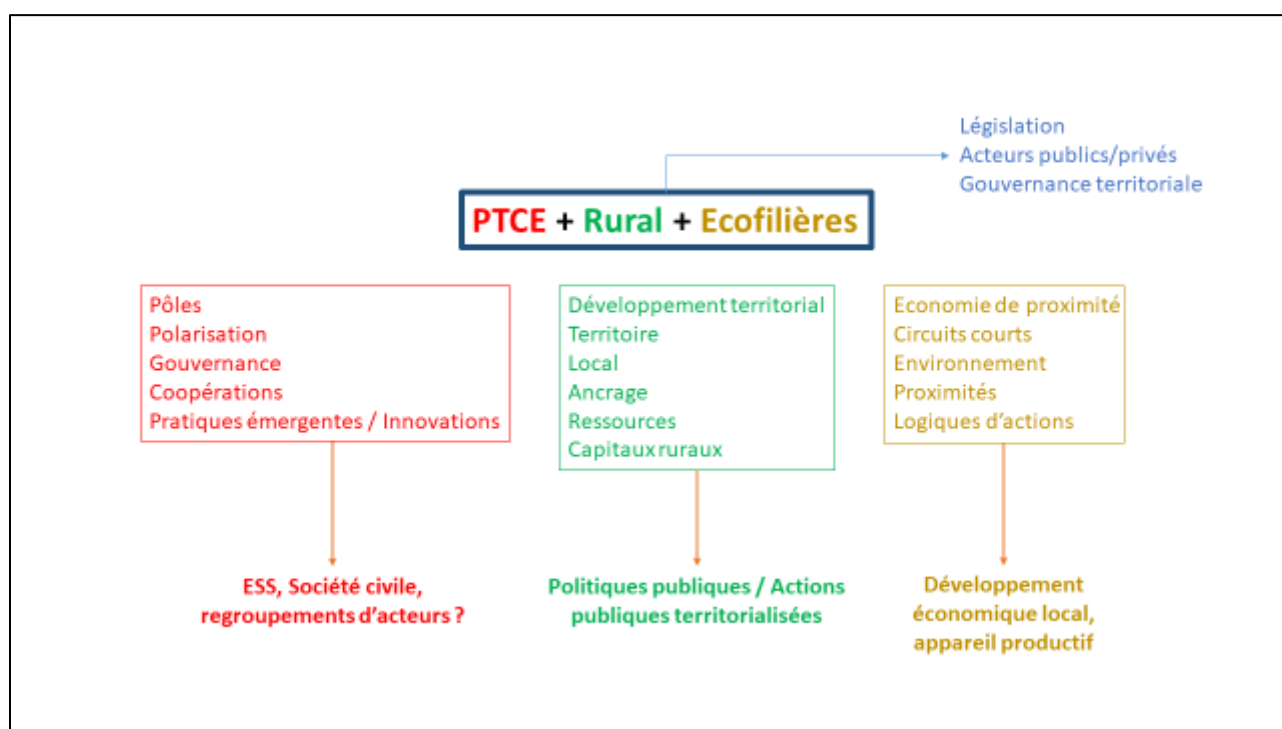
PTCE + Rural + Ecofilières

Législation
Acteurs publics/privés
Gouvernance territoriale

Pôles
Polarisation
Gouvernance
Coopérations
Pratiques émergentes / Innovations

ESS, Société civile, regroupements d'acteurs ?

Développement territorial
Territoire
Local
Ancrage
Ressources
Capitaux ruraux

Politiques publiques / Actions publiques territorialisées

Economie de proximité
Circuits courts
Environnement
Proximités
Logiques d'actions

Développement économique local, appareil productif